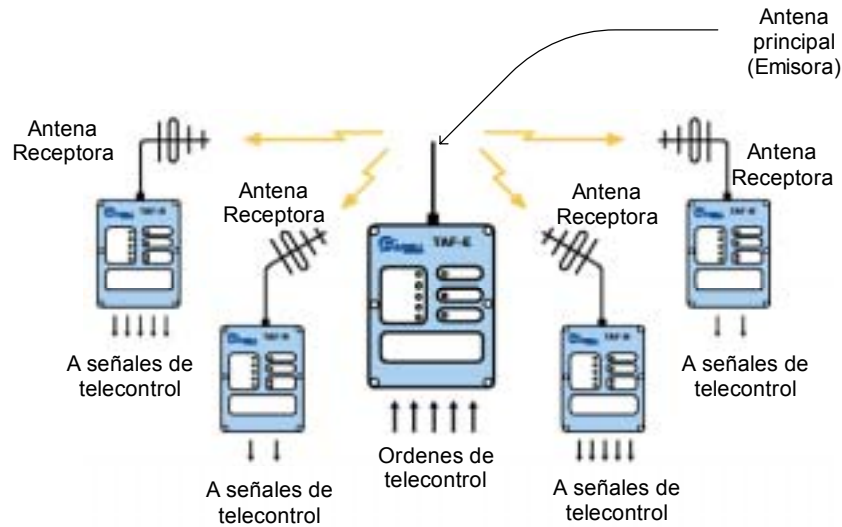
Antena principal (Emisora)

Antena Receptora

Antena Receptora

Antena Receptora

Antena Receptora

TAF-E

A señales de telecontrol

A señales de telecontrol

Ordenes de telecontrol

A señales de telecontrol

A señales de telecontrol